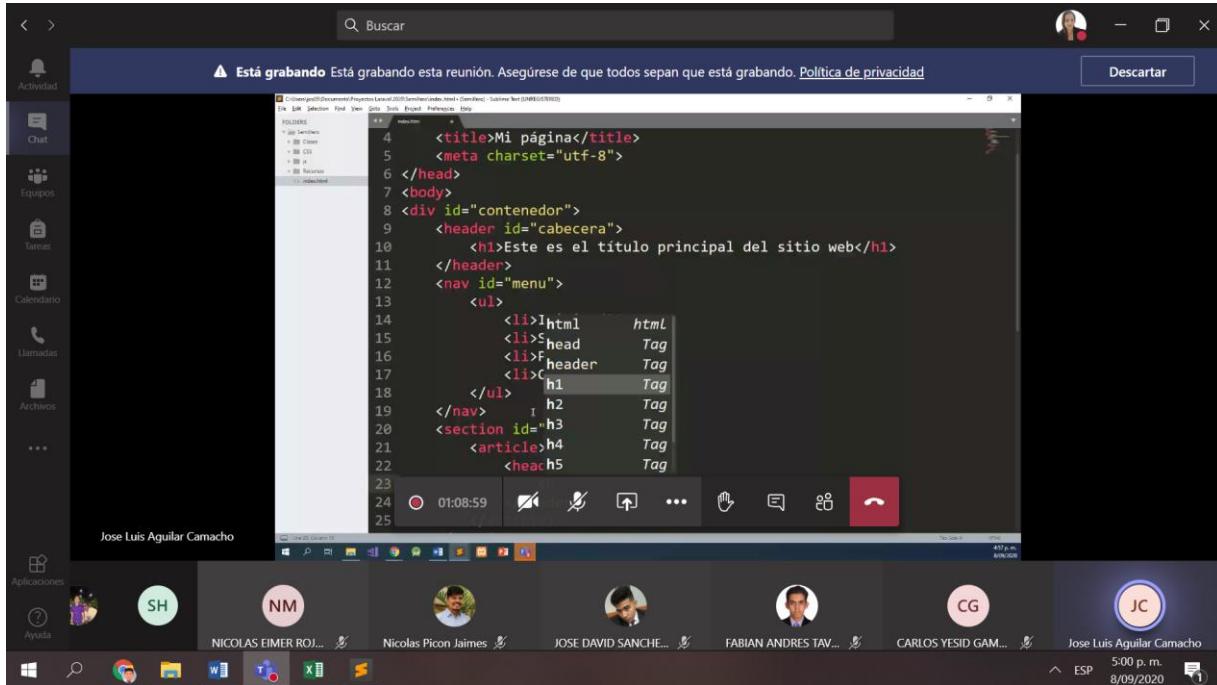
Buscar

Actividad
Chat
Equipos
Tareas
Calendario
Llamadas
Archivos
...
Aplicaciones
Ayuda

Está grabando Está grabando esta reunión. Asegúrese de que todos sepan que está grabando. Política de privacidad

Descartar

FOLDERS
Semillero
Clases
CSS
js
Recursos
index.html

index.html

4 <title>Mi página</title>
5 <meta charset="utf-8">
6 </head>
7 <body>
8 <div id="contenedor">
9 <header id="cabecera">
10 <h1>Este es el título principal del sitio web</h1>
11 </header>
12 <nav id="menu">
13 <ul>
14 <li>I
15 <li>S
16 <li>F
17 <li>C
18 </ul>
19 </nav>
20 <section id="
21 <article>
22 <heac
23
24
25

| html | html |
|---|---|
| head | Tag |
| header | Tag |
| h1 | Tag |
| h2 | Tag |
| h3 | Tag |
| h4 | Tag |
| h5 | Tag |

01:08:59

Jose Luis Aguilar Camacho

SH
NM
NICOLAS EIMER ROJ...
Nicolas Picon Jaimes
JOSE DAVID SANCHE...
FABIAN ANDRES TAV...
CG
CARLOS YESID GAM...
JC
Jose Luis Aguilar Camacho

ESP 5:00 p. m. 8/09/2020